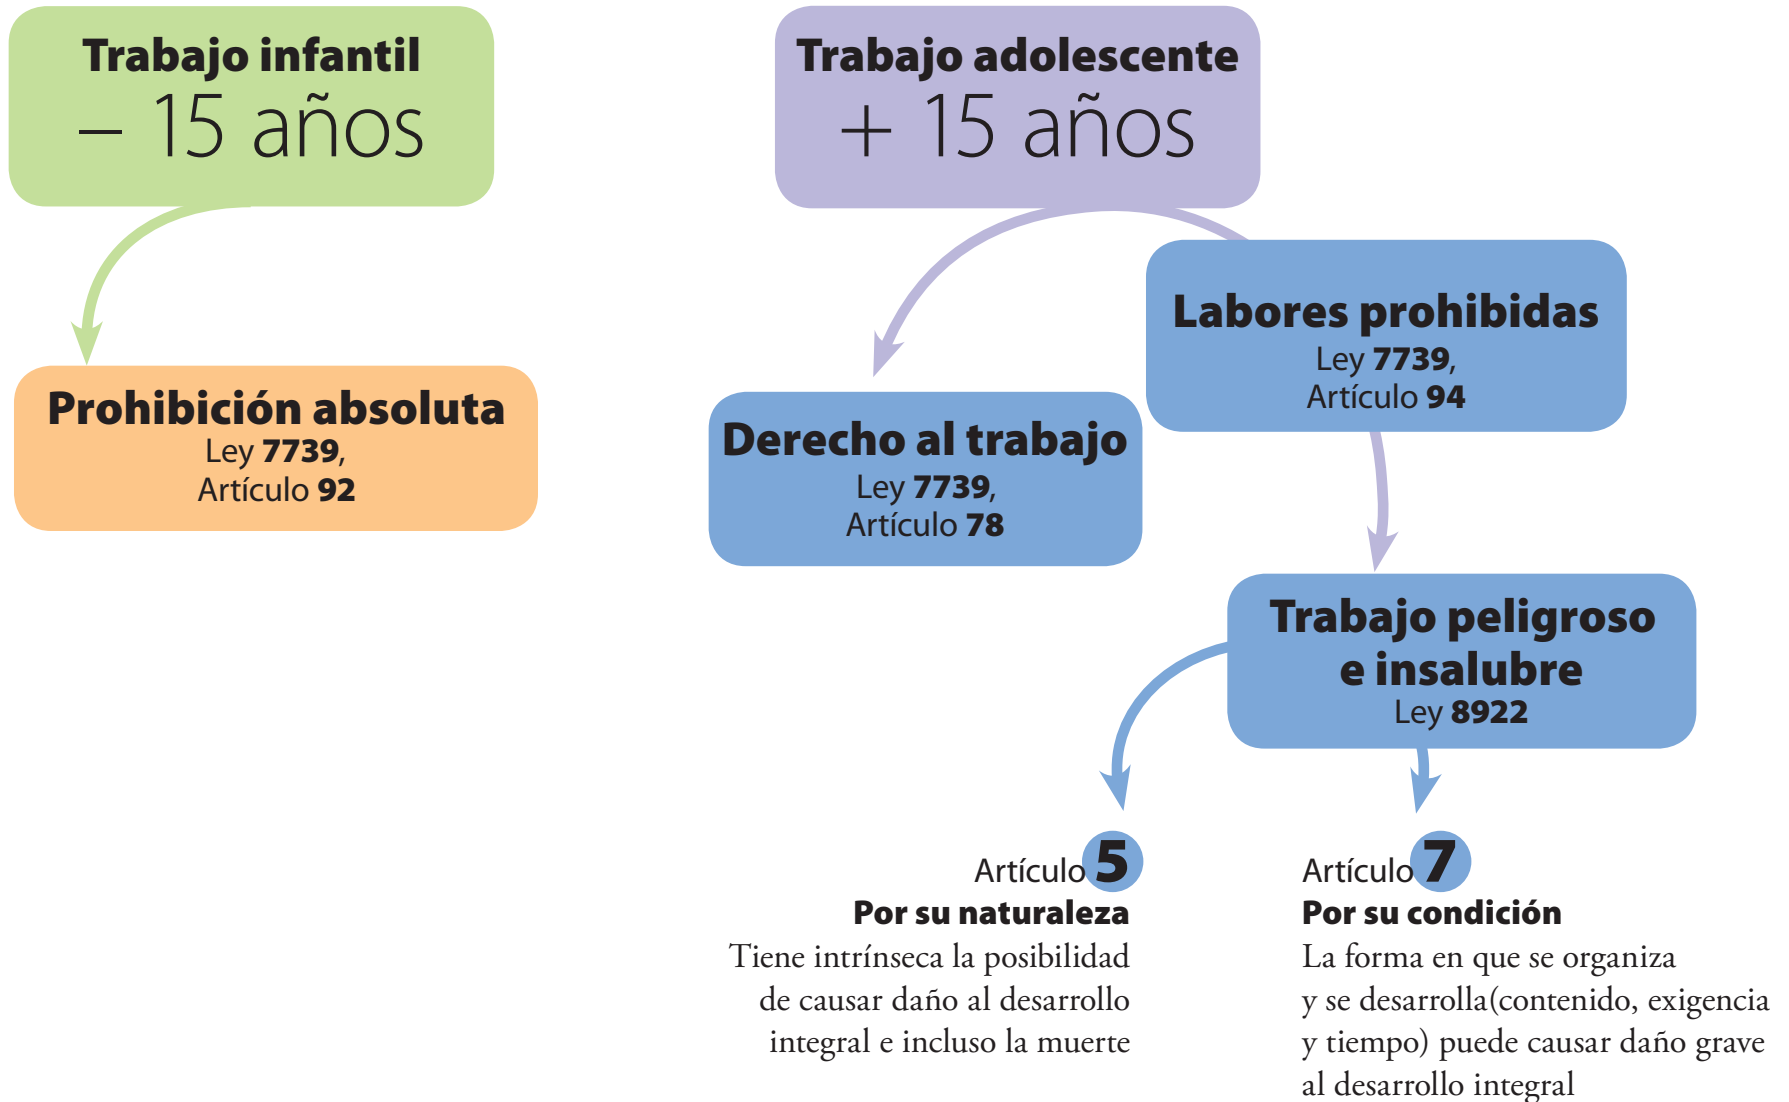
Trabajo infantil
– 15 años

Prohibición absoluta
Ley 7739,
Artículo 92

Trabajo adolescente
+ 15 años

Derecho al trabajo
Ley 7739,
Artículo 78

Labores prohibidas
Ley 7739,
Artículo 94

Trabajo peligroso e insalubre
Ley 8922

Artículo 5
Por su naturaleza
Tiene intrínseca la posibilidad de causar daño al desarrollo integral e incluso la muerte

Artículo 7
Por su condición
La forma en que se organiza y se desarrolla(contenido, exigencia y tiempo) puede causar daño grave al desarrollo integral